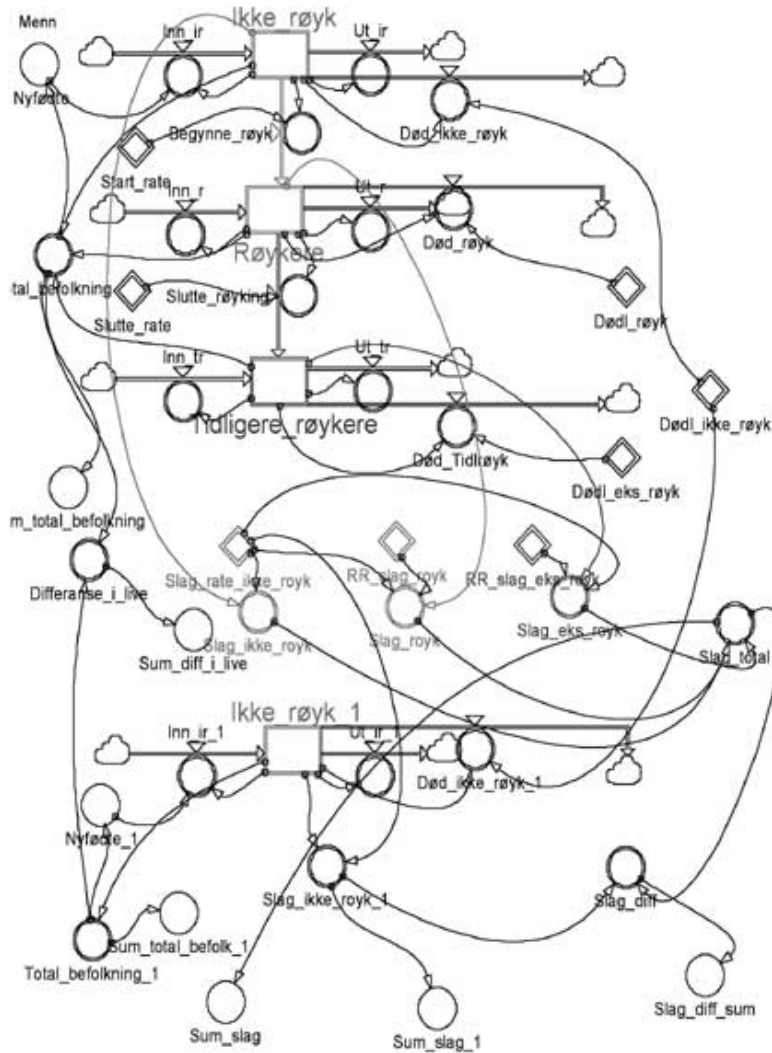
Menn

Ikke_røyk

Inn_ir

Ut_ir

Nyfødte

Begynne_røyk

Død_ikke_røyk

Start_rate

Inn_r

Ut_r

Død_røyk

Røykere

tal_befolkning

Slutte_røyking

Slutte_rate

Dødl_røyk

Inn_tr

Ut_tr

Tidligere_røykere

Død_Tidlrøyk

Dødl_ikke_røyk

Dødl_eks_røyk

m_total_befolkning

Differanse_i_live

Slag_rate_ikke_royk

RR_slag_royk

RR_slag_eks_royk

Slag_ikke_royk

Slag_royk

Slag_eks_royk

Slag_total

Sum_diff_i_live

Ikke_røyk_1

Inn_ir_1

Ut_ir_1

Død_ikke_røyk_1

Nyføde_1

Slag_ikke_royk_1

Slag_diff

Sum_total_befolk_1

Total_befolkning_1

Sum_slag

Sum_slag_1

Slag_diff_sum